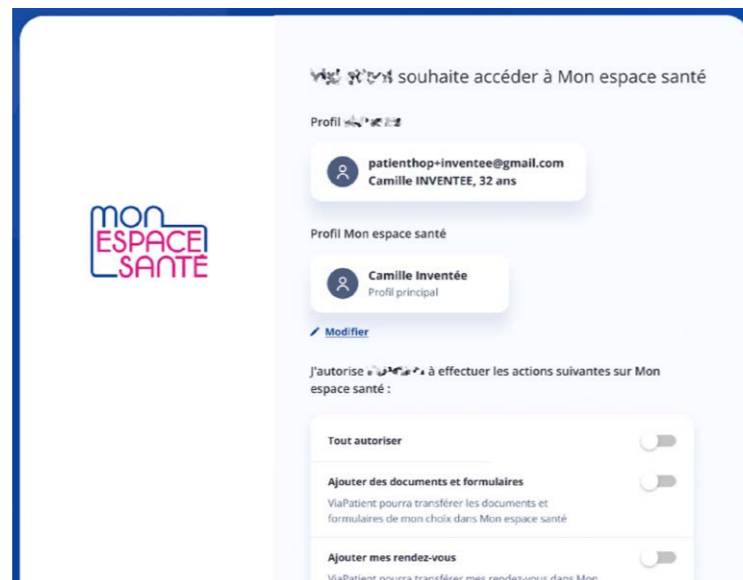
MON ESPACE SANTÉ

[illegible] souhaite accéder à Mon espace santé

Profil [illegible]

patienthop+inventee@gmail.com
Camille INVENTEE, 32 ans

Profil Mon espace santé

Camille Inventée
Profil principal

Modifier

J'autorise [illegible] à effectuer les actions suivantes sur Mon espace santé :

Tout autoriser

Ajouter des documents et formulaires
ViaPatient pourra transférer les documents et formulaires de mon choix dans Mon espace santé

Ajouter mes rendez-vous
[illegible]